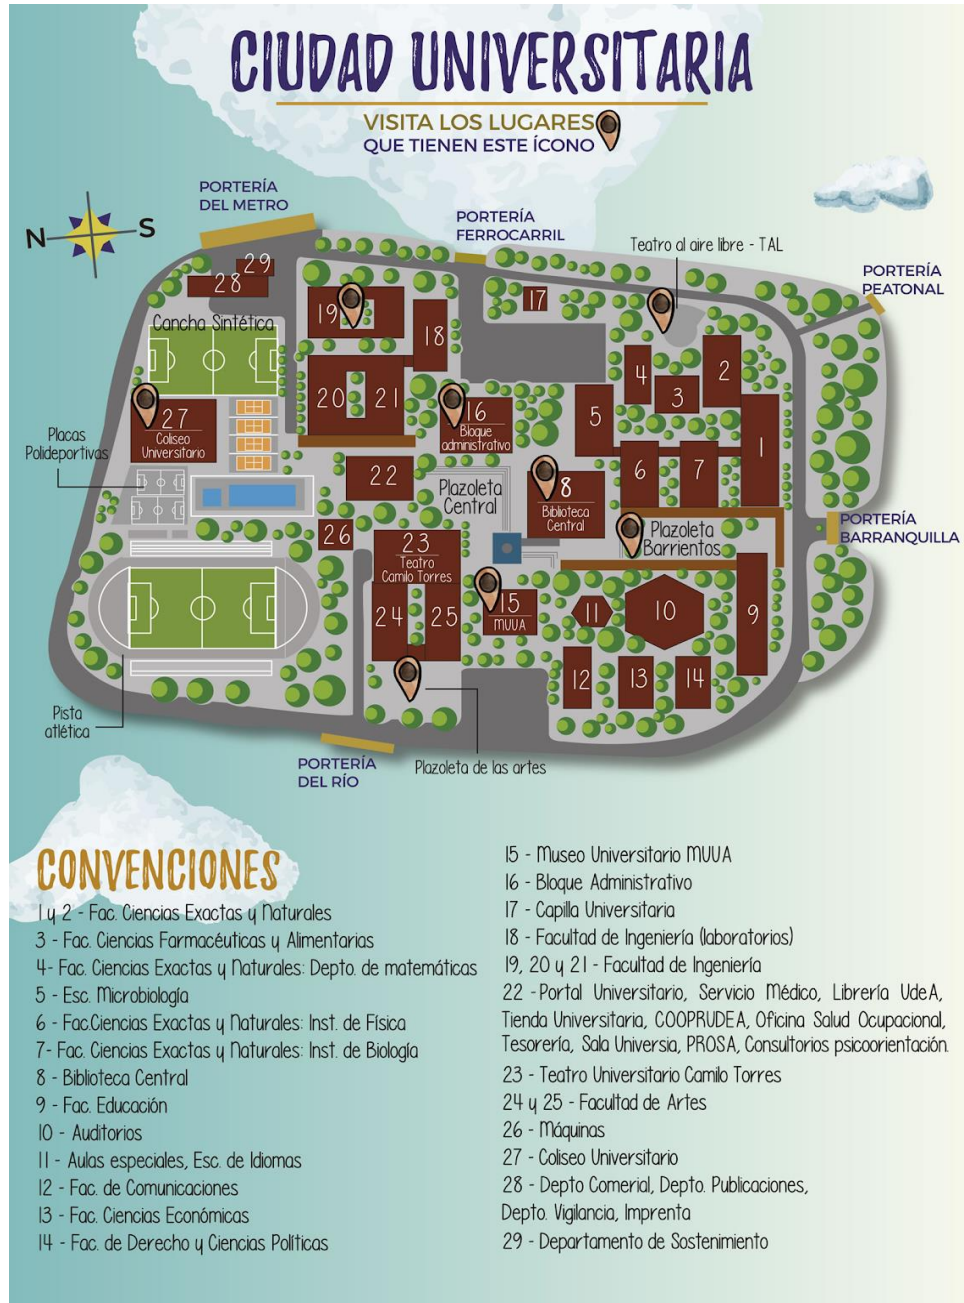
CIUDAD UNIVERSITARIA

VISITA LOS LUGARES
QUE TIENEN ESTE ÍCONO

N
S

PORTERÍA DEL METRO
PORTERÍA FERROCARRIL
Teatro al aire libre - TAL
PORTERÍA PEATONAL
PORTERÍA BARRANQUILLA
PORTERÍA DEL RÍO

29
28
Cancha Sintética
19
18
17
4
2
3
20
21
16
Bloque administrativo
5
1
27
Coliseo Universitario
Placas Polideportivas
22
Plazoleta Central
8
Biblioteca Central
6
7
Plazoleta Barrientos
26
23
Teatro Camilo Torres
24
25
15
MUUA
11
10
9
12
13
14
Pista atlética
Plazoleta de las artes

CONVENCIONES

1 y 2 - Fac. Ciencias Exactas y Naturales
3 - Fac. Ciencias Farmacéuticas y Alimentarias
4- Fac. Ciencias Exactas y Naturales: Depto. de matemáticas
5 - Esc. Microbiología
6 - Fac.Ciencias Exactas y Naturales: Inst. de Física
7- Fac. Ciencias Exactas y Naturales: Inst. de Biología
8 - Biblioteca Central
9 - Fac. Educación
10 - Auditorios
11 - Aulas especiales, Esc. de Idiomas
12 - Fac. de Comunicaciones
13 - Fac. Ciencias Económicas
14 - Fac. de Derecho y Ciencias Políticas
15 - Museo Universitario MUUA
16 - Bloque Administrativo
17 - Capilla Universitaria
18 - Facultad de Ingeniería (laboratorios)
19, 20 y 21 - Facultad de Ingeniería
22 - Portal Universitario, Servicio Médico, Librería UdeA, Tienda Universitaria, COOPRUDEA, Oficina Salud Ocupacional, Tesorería, Sala Universia, PROSA, Consultorios psicoorientación.
23 - Teatro Universitario Camilo Torres
24 y 25 - Facultad de Artes
26 - Máquinas
27 - Coliseo Universitario
28 - Depto Comerial, Depto. Publicaciones, Depto. Vigilancia, Imprenta
29 - Departamento de Sostenimiento